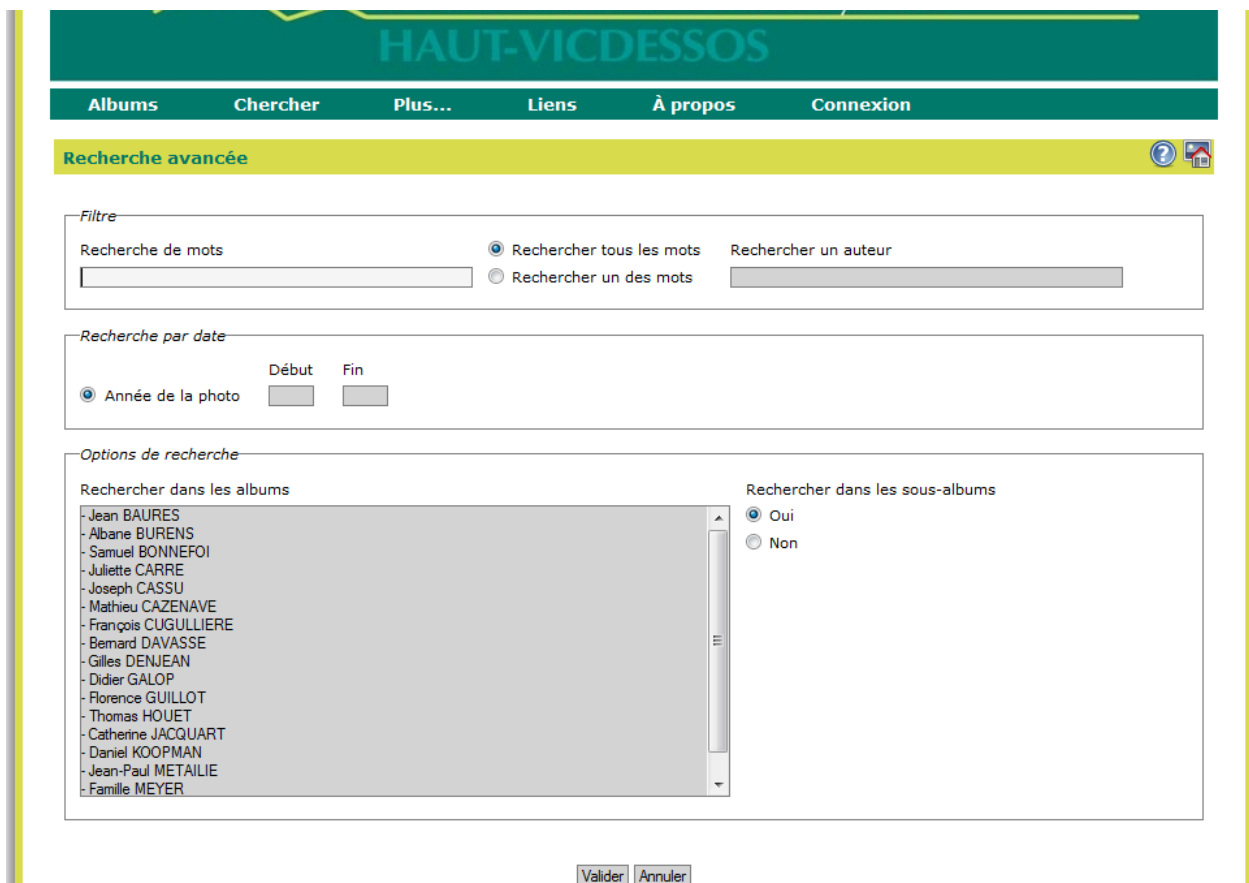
HAUT-VICDESSOS

Albums Chercher Plus... Liens À propos Connexion

Recherche avancée

Filtre

Recherche de mots

Rechercher tous les mots
Rechercher un des mots

Rechercher un auteur

Recherche par date

Début Fin

Année de la photo

Options de recherche

Rechercher dans les albums

- Jean BAURES
- Albane BURENS
- Samuel BONNEFOI
- Juliette CARRE
- Joseph CASSU
- Mathieu CAZENAVE
- François CUGULLIERE
- Bernard DAVASSE
- Gilles DENJEAN
- Didier GALOP
- Florence GUILLOT
- Thomas HOUET
- Catherine JACQUART
- Daniel KOOPMAN
- Jean-Paul METAILIE
- Famille MEYER

Rechercher dans les sous-albums

Oui
Non

Valider Annuler